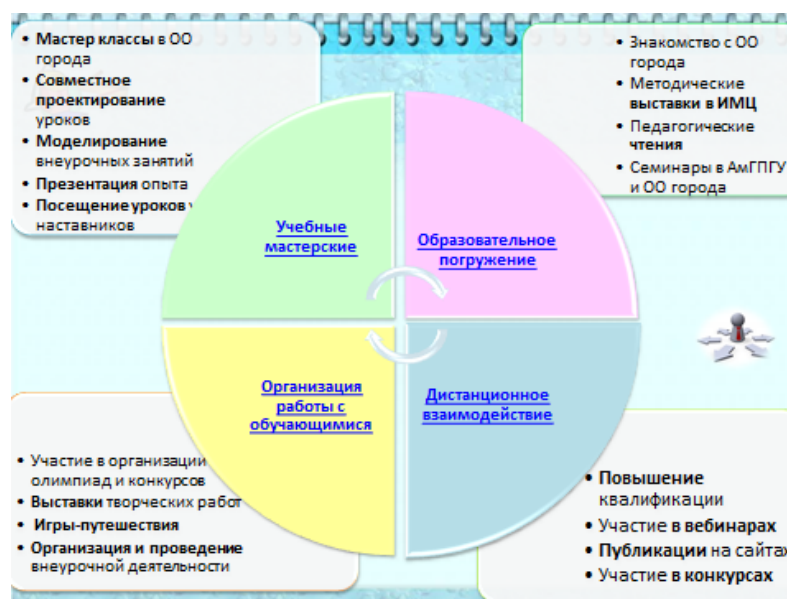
• Мастер классы в ОО города
• Совместное проектирование уроков
• Моделирование внеурочных занятий
• Презентация опыта
• Посещение уроков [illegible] наставников

• Знакомство с ОО города
• Методические выставки в ИМЦ
• Педагогические чтения
• Семинары в АмГПГУ и ОО города

Учебные мастерские

Образовательное погружение

Организация работы с обучающимися

Дистанционное взаимодействие

• Участие в организации олимпиад и конкурсов
• Выставки творческих работ
• Игры-путешествия
• Организация и проведение внеурочной деятельности

• Повышение квалификации
• Участие в вебинарах
• Публикации на сайтах
• Участие в конкурсах